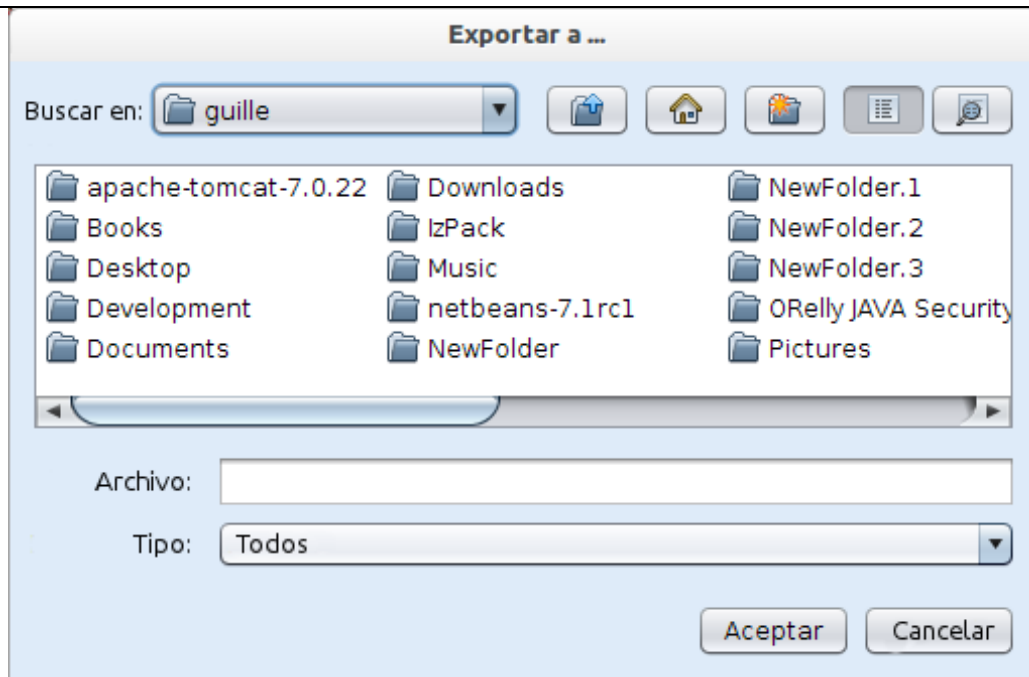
Exportar a ...

Buscar en: guille

apache-tomcat-7.0.22
Books
Desktop
Development
Documents

Downloads
IzPack
Music
netbeans-7.1rc1
NewFolder

NewFolder.1
NewFolder.2
NewFolder.3
ORelly JAVA Security
Pictures

Archivo:

Tipo: Todos

Aceptar Cancelar